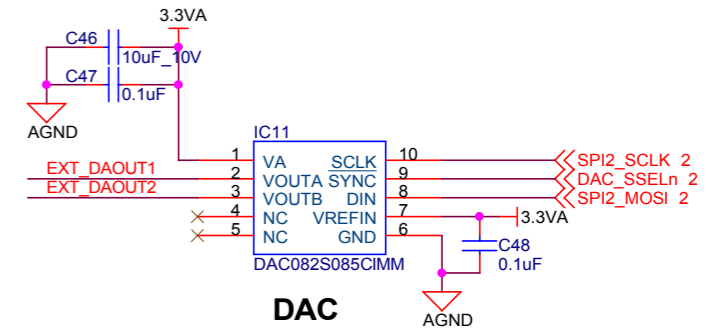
3.3VA
C46
10uF_10V
C47
0.1uF
AGND
IC11
EXT_DAOUT1
EXT_DAOUT2
1
2
3
4
5
VA
VOUTA
VOUTB
NC
NC
SCLK
SYNC
DIN
VREFIN
GND
10
9
8
7
6
SPI2_SCLK 2
DAC_SSELn 2
SPI2_MOSI 2
3.3VA
C48
0.1uF
DAC082S085CIMM
AGND
DAC